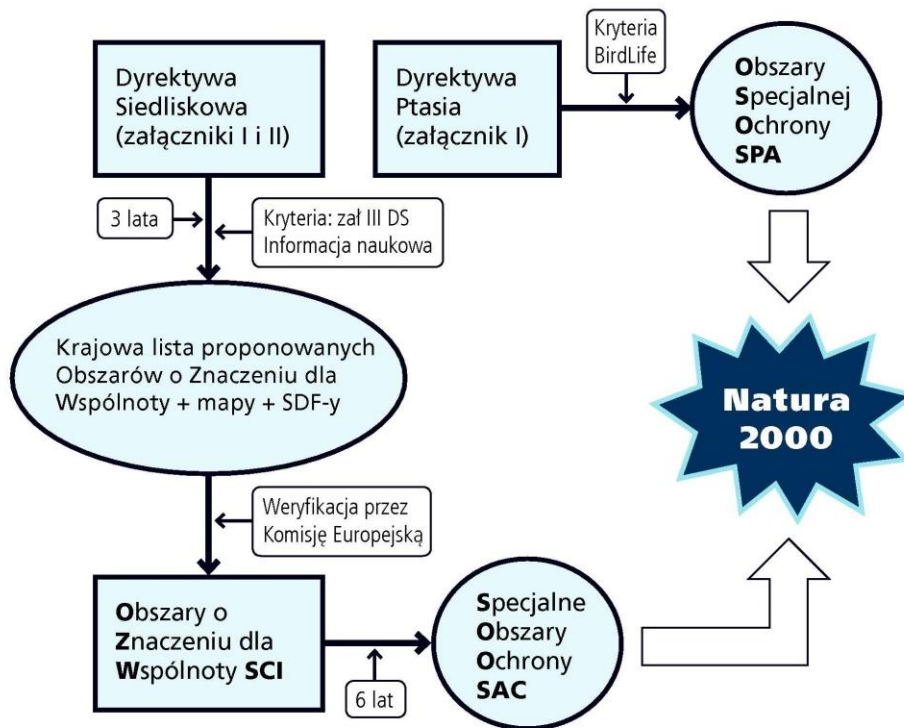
Dyrektywa Siedliskowa (załączniki I i II)

Dyrektywa Ptasia (załącznik I)

Kryteria BirdLife

Obszary Specjalnej Ochrony SPA

3 lata

Kryteria: zał III DS Informacja naukowa

Krajowa lista proponowanych Obszarów o Znaczeniu dla Wspólnoty + mapy + SDF-y

Natura 2000

Weryfikacja przez Komisję Europejską

Obszary o Znaczeniu dla Wspólnoty SCI

6 lat

Specjalne Obszary Ochrony SAC